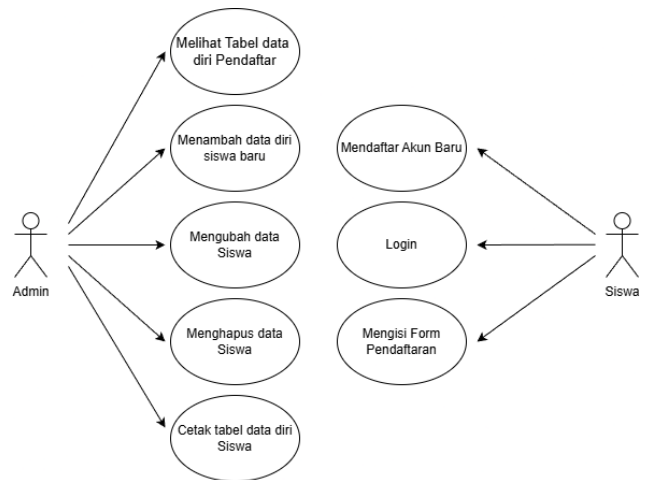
Melihat Tabel data diri Pendaftar

Menambah data diri siswa baru

Mengubah data Siswa

Menghapus data Siswa

Cetak tabel data diri Siswa

Admin

Mendaftar Akun Baru

Login

Mengisi Form Pendaftaran

Siswa